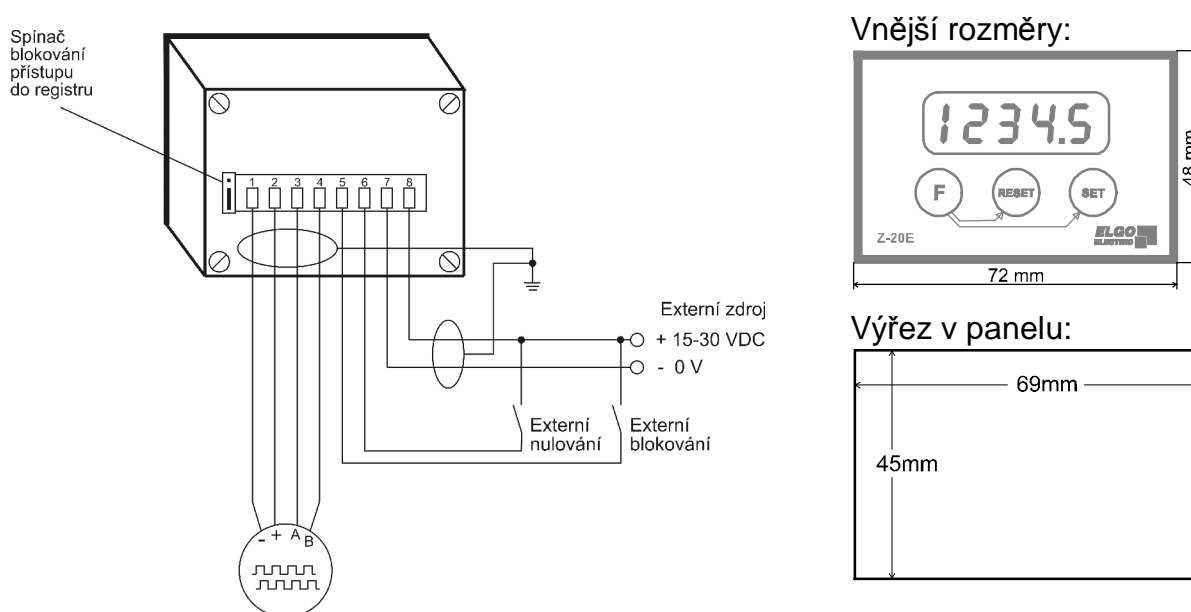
Spínač blokování přístupu do registru

1 2 3 4 5 6 7 8

Externí zdroj
+ 15-30 VDC
- 0 V

Externí nulování
Externí blokování

- + A B

Vnější rozměry:

1234.5

F
RESET
SET

Z-20E
ELGO ELEKTRIC

48 mm
72 mm

Výřez v panelu:

69mm
45mm